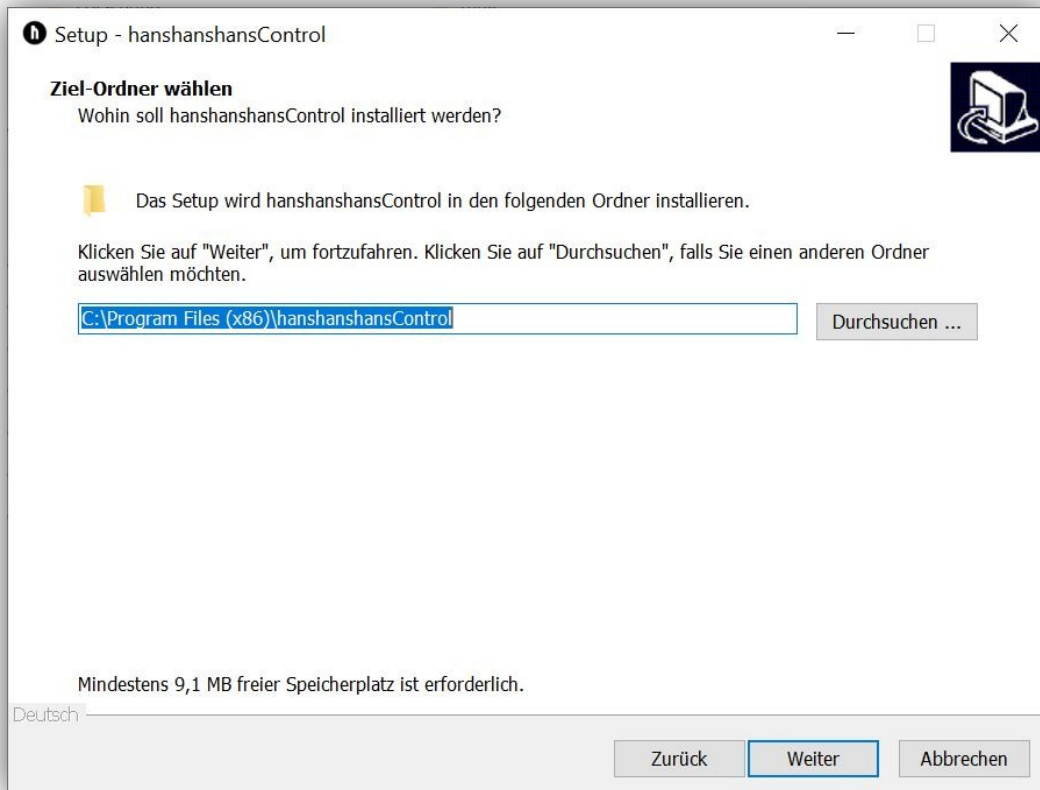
Setup - hanshanshansControl

Ziel-Ordner wählen
Wohin soll hanshanshansControl installiert werden?

Das Setup wird hanshanshansControl in den folgenden Ordner installieren.

Klicken Sie auf "Weiter", um fortzufahren. Klicken Sie auf "Durchsuchen", falls Sie einen anderen Ordner auswählen möchten.

C:\Program Files (x86)\hanshanshansControl

Durchsuchen ...

Mindestens 9,1 MB freier Speicherplatz ist erforderlich.

Deutsch

Zurück

Weiter

Abbrechen